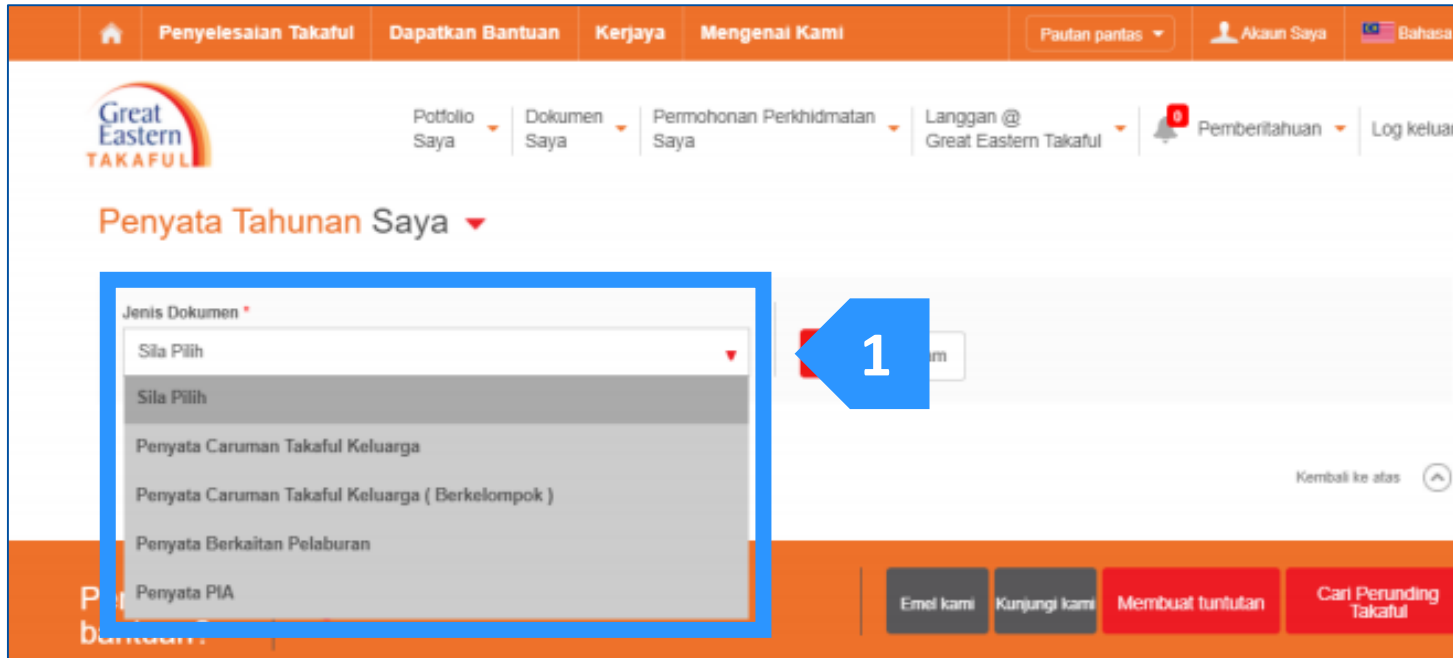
Penyelesaian Takaful | Dapatkan Bantuan | Kerjaya | Mengenai Kami | Pautan pantas | Akaun Saya | Bahasa

Great Eastern TAKAFUL

Potfolio Saya | Dokumen Saya | Permohonan Perkhidmatan Saya | Langgan @ Great Eastern Takaful | 0 Pemberitahuan | Log keluar

Penyata Tahunan Saya

Jenis Dokumen *

Sila Pilih

Sila Pilih

Penyata Caruman Takaful Keluarga

Penyata Caruman Takaful Keluarga ( Berkelompok )

Penyata Berkaitan Pelaburan

Penyata PIA

1

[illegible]am

Kembali ke atas

Pe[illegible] bantuan?

Emel kami | Kunjungi kami | Membuat tuntutan | Cari Perunding Takaful